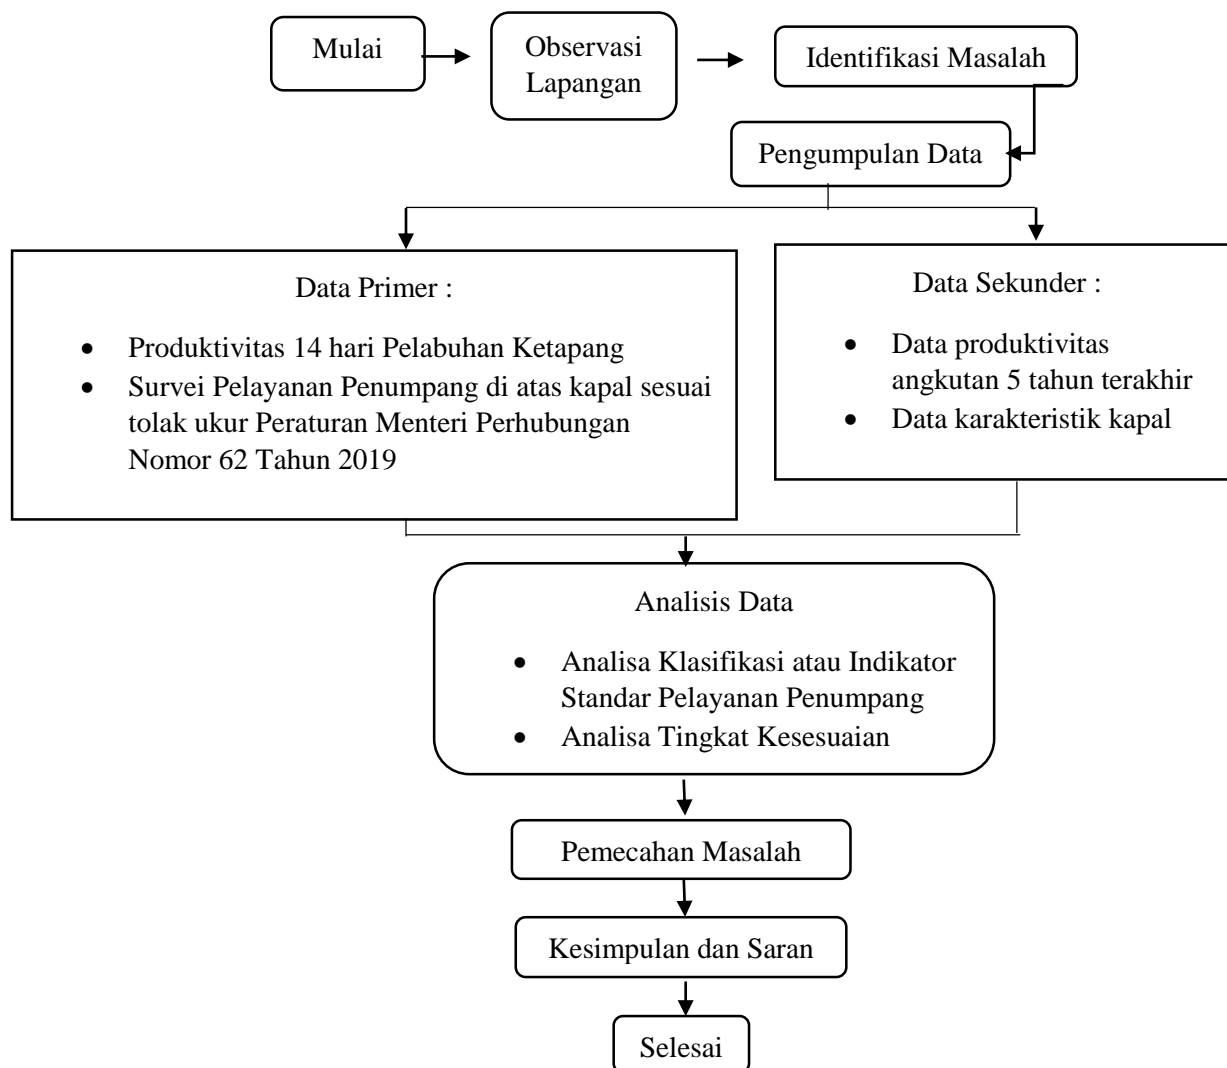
Mulai

Observasi Lapangan

Identifikasi Masalah

Pengumpulan Data

Data Primer :

- Produktivitas 14 hari Pelabuhan Ketapang
- Survei Pelayanan Penumpang di atas kapal sesuai tolak ukur Peraturan Menteri Perhubungan Nomor 62 Tahun 2019

Data Sekunder :

- Data produktivitas angkutan 5 tahun terakhir
- Data karakteristik kapal

Analisis Data

- Analisa Klasifikasi atau Indikator Standar Pelayanan Penumpang
- Analisa Tingkat Kesesuaian

Pemecahan Masalah

Kesimpulan dan Saran

Selesai